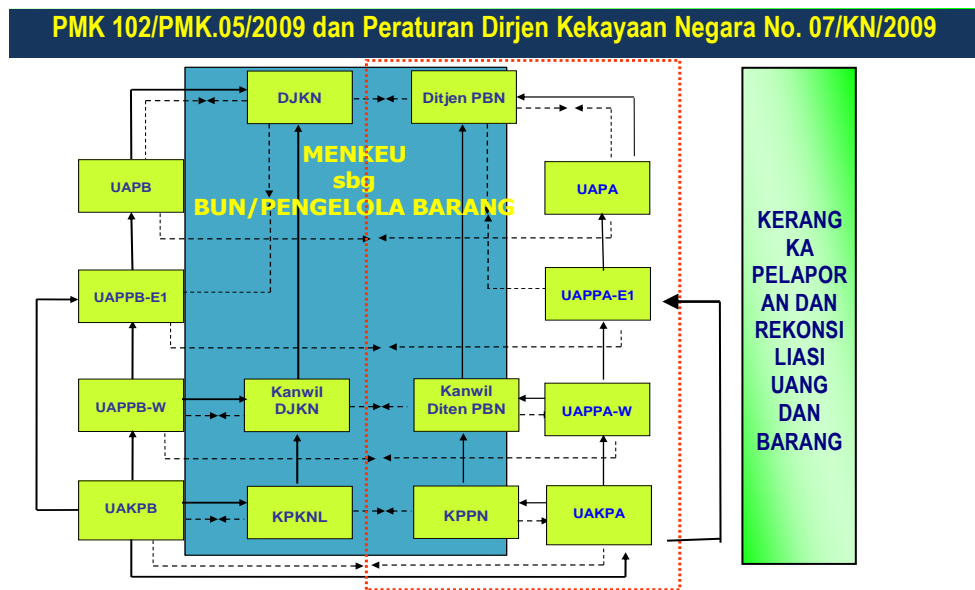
PMK 102/PMK.05/2009 dan Peraturan Dirjen Kekayaan Negara No. 07/KN/2009

DJKN

Ditjen PBN

MENKEU
sbg
BUN/PENGELOLA BARANG

UAPB

UAPA

UAPPB-E1

UAPPA-E1

UAPPB-W

Kanwil DJKN

Kanwil Diten PBN

UAPPA-W

UAKPB

KPKNL

KPPN

UAKPA

KERANGKA PELAPORAN DAN REKONSILIASI UANG DAN BARANG